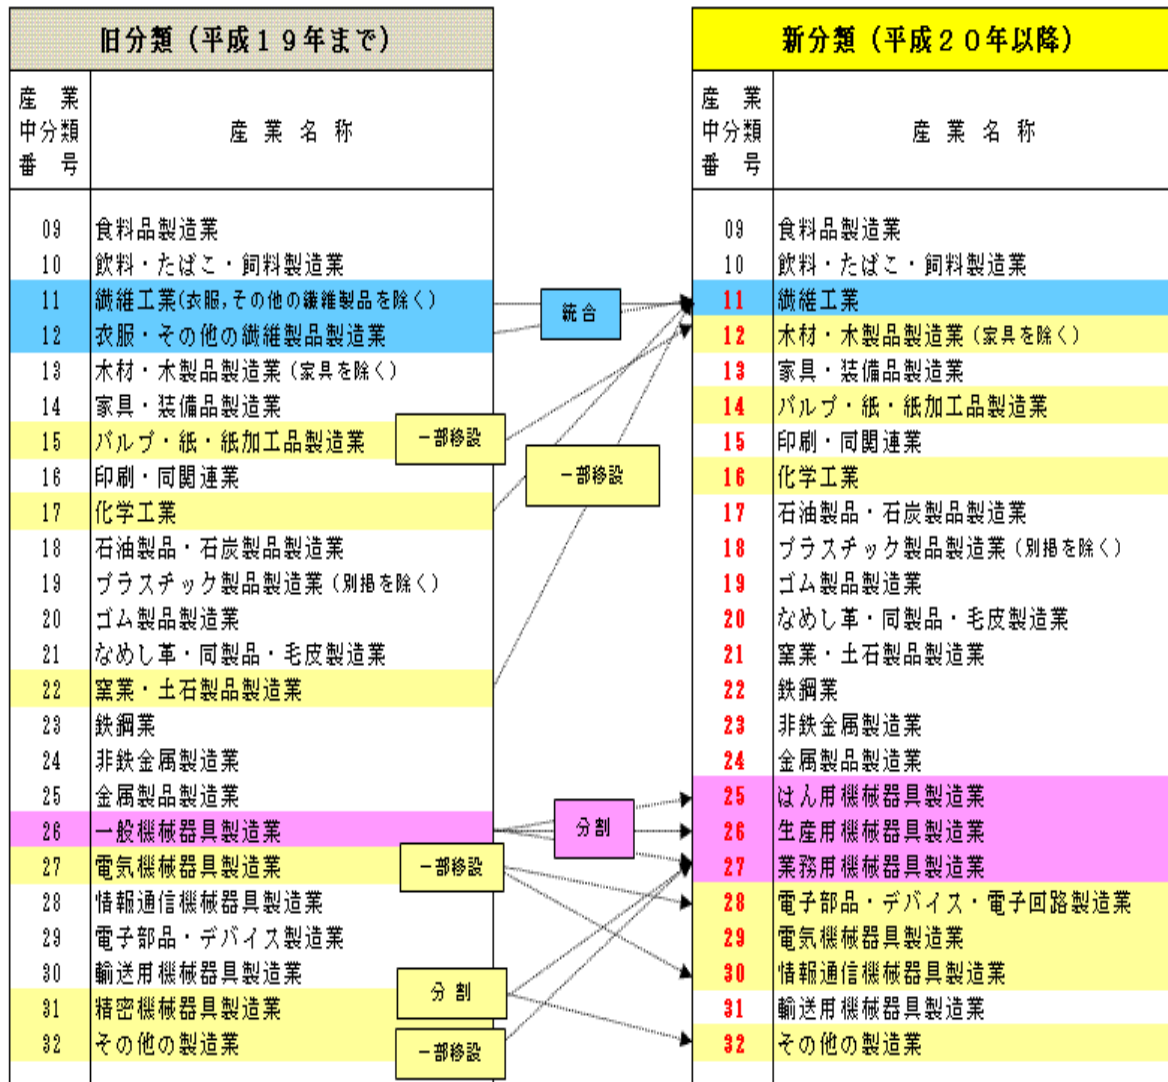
旧分類（平成１９年まで）

| 産業中分類番号 | 産業名称 |
|---|---|
| 09 | 食料品製造業 |
| 10 | 飲料・たばこ・飼料製造業 |
| 11 | 繊維工業(衣服,その他の繊維製品を除く) |
| 12 | 衣服・その他の繊維製品製造業 |
| 13 | 木材・木製品製造業（家具を除く） |
| 14 | 家具・装備品製造業 |
| 15 | パルプ・紙・紙加工品製造業 |
| 16 | 印刷・同関連業 |
| 17 | 化学工業 |
| 18 | 石油製品・石炭製品製造業 |
| 19 | プラスチック製品製造業（別掲を除く） |
| 20 | ゴム製品製造業 |
| 21 | なめし革・同製品・毛皮製造業 |
| 22 | 窯業・土石製品製造業 |
| 23 | 鉄鋼業 |
| 24 | 非鉄金属製造業 |
| 25 | 金属製品製造業 |
| 26 | 一般機械器具製造業 |
| 27 | 電気機械器具製造業 |
| 28 | 情報通信機械器具製造業 |
| 29 | 電子部品・デバイス製造業 |
| 30 | 輸送用機械器具製造業 |
| 31 | 精密機械器具製造業 |
| 32 | その他の製造業 |

統合

一部移設

一部移設

分割

一部移設

分割

一部移設

新分類（平成２０年以降）

| 産業中分類番号 | 産業名称 |
|---|---|
| 09 | 食料品製造業 |
| 10 | 飲料・たばこ・飼料製造業 |
| 11 | 繊維工業 |
| 12 | 木材・木製品製造業（家具を除く） |
| 13 | 家具・装備品製造業 |
| 14 | パルプ・紙・紙加工品製造業 |
| 15 | 印刷・同関連業 |
| 16 | 化学工業 |
| 17 | 石油製品・石炭製品製造業 |
| 18 | プラスチック製品製造業（別掲を除く） |
| 19 | ゴム製品製造業 |
| 20 | なめし革・同製品・毛皮製造業 |
| 21 | 窯業・土石製品製造業 |
| 22 | 鉄鋼業 |
| 23 | 非鉄金属製造業 |
| 24 | 金属製品製造業 |
| 25 | はん用機械器具製造業 |
| 26 | 生産用機械器具製造業 |
| 27 | 業務用機械器具製造業 |
| 28 | 電子部品・デバイス・電子回路製造業 |
| 29 | 電気機械器具製造業 |
| 30 | 情報通信機械器具製造業 |
| 31 | 輸送用機械器具製造業 |
| 32 | その他の製造業 |